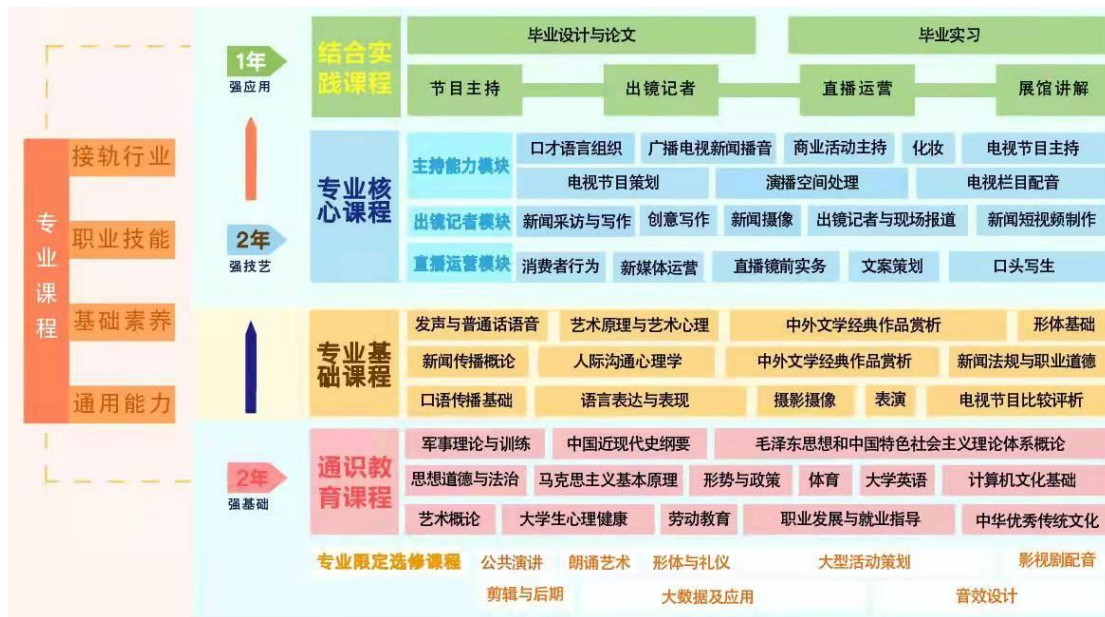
专业课程

接轨行业
职业技能
基础素养
通用能力

1年
强应用

2年
强技艺

2年
强基础

结合实践课程
毕业设计与论文
毕业实习
节目主持
出镜记者
直播运营
展馆讲解

专业核心课程
主持能力模块
口才语言组织
广播电视新闻播音
商业活动主持
化妆
电视节目主持
电视节目策划
演播空间处理
电视栏目配音
出镜记者模块
新闻采访与写作
创意写作
新闻摄像
出镜记者与现场报道
新闻短视频制作
直播运营模块
消费者行为
新媒体运营
直播镜前实务
文案策划
口头写生

专业基础课程
发声与普通话语音
艺术原理与艺术心理
中外文学经典作品赏析
形体基础
新闻传播概论
人际沟通心理学
中外文学经典作品赏析
新闻法规与职业道德
口语传播基础
语言表达与表现
摄影摄像
表演
电视节目比较评析

通识教育课程
军事理论与训练
中国近现代史纲要
毛泽东思想和中国特色社会主义理论体系概论
思想道德与法治
马克思主义基本原理
形势与政策
体育
大学英语
计算机文化基础
艺术概论
大学生心理健康
劳动教育
职业发展与就业指导
中华优秀传统文化

专业限定选修课程
公共演讲
朗诵艺术
形体与礼仪
大型活动策划
影视剧配音
剪辑与后期
大数据及应用
音效设计